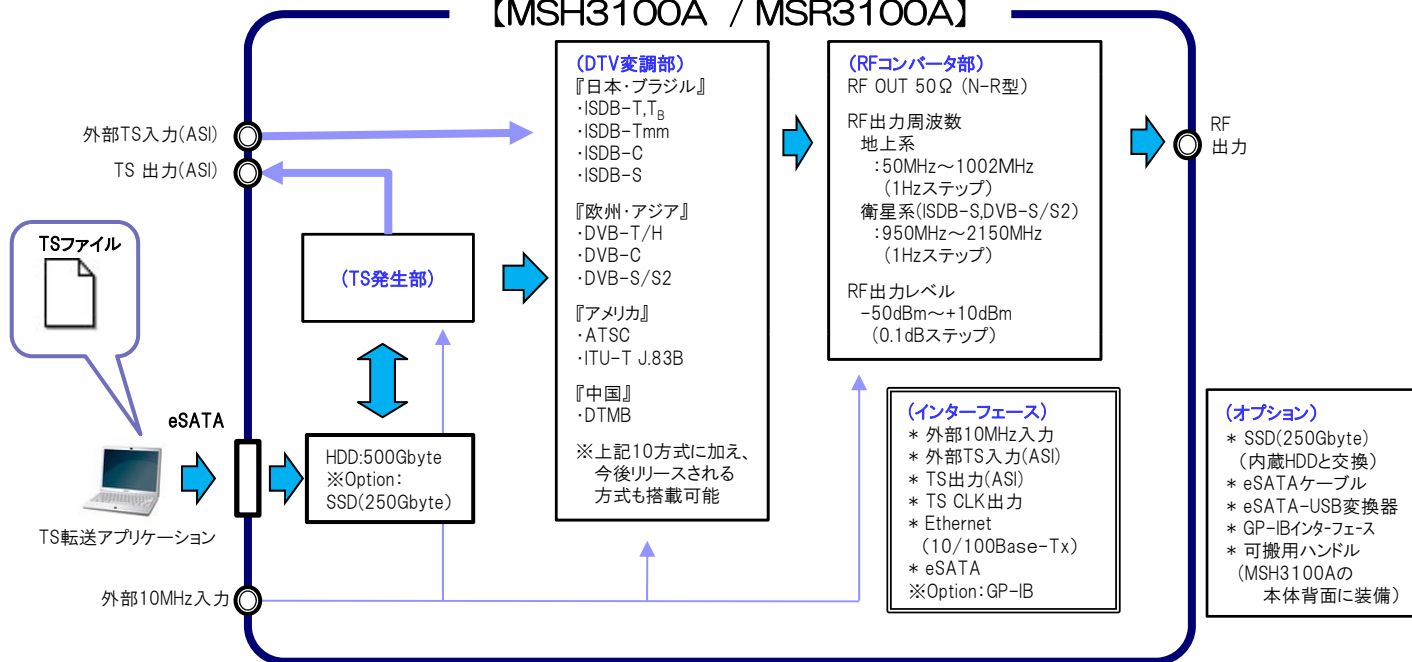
【MSH3100A / MSR3100A】

外部TS入力(ASI)
TS 出力(ASI)

TSファイル

eSATA

TS転送アプリケーション

外部10MHz入力

（TS発生部）

HDD:500Gbyte
※Option:
SSD(250Gbyte)

（DTV変調部）
『日本・ブラジル』
・ISDB-T,$T_B$
・ISDB-Tmm
・ISDB-C
・ISDB-S

『欧州・アジア』
・DVB-T/H
・DVB-C
・DVB-S/S2

『アメリカ』
・ATSC
・ITU-T J.83B

『中国』
・DTMB

※上記10方式に加え、今後リリースされる方式も搭載可能

（RFコンバータ部）
RF OUT 50Ω（N-R型）

RF出力周波数
地上系
：50MHz～1002MHz
（1Hzステップ）
衛星系(ISDB-S,DVB-S/S2)
：950MHz～2150MHz
（1Hzステップ）

RF出力レベル
-50dBm～+10dBm
（0.1dBステップ）

RF
出力

（インターフェース）
＊外部10MHz入力
＊外部TS入力(ASI)
＊TS出力(ASI)
＊TS CLK出力
＊Ethernet
（10/100Base-Tx）
＊eSATA
※Option:GP-IB

（オプション）
＊SSD(250Gbyte)
（内蔵HDDと交換）
＊eSATAケーブル
＊eSATA-USB変換器
＊GP-IBインターフェース
＊可搬用ハンドル
（MSH3100Aの
本体背面に装備）